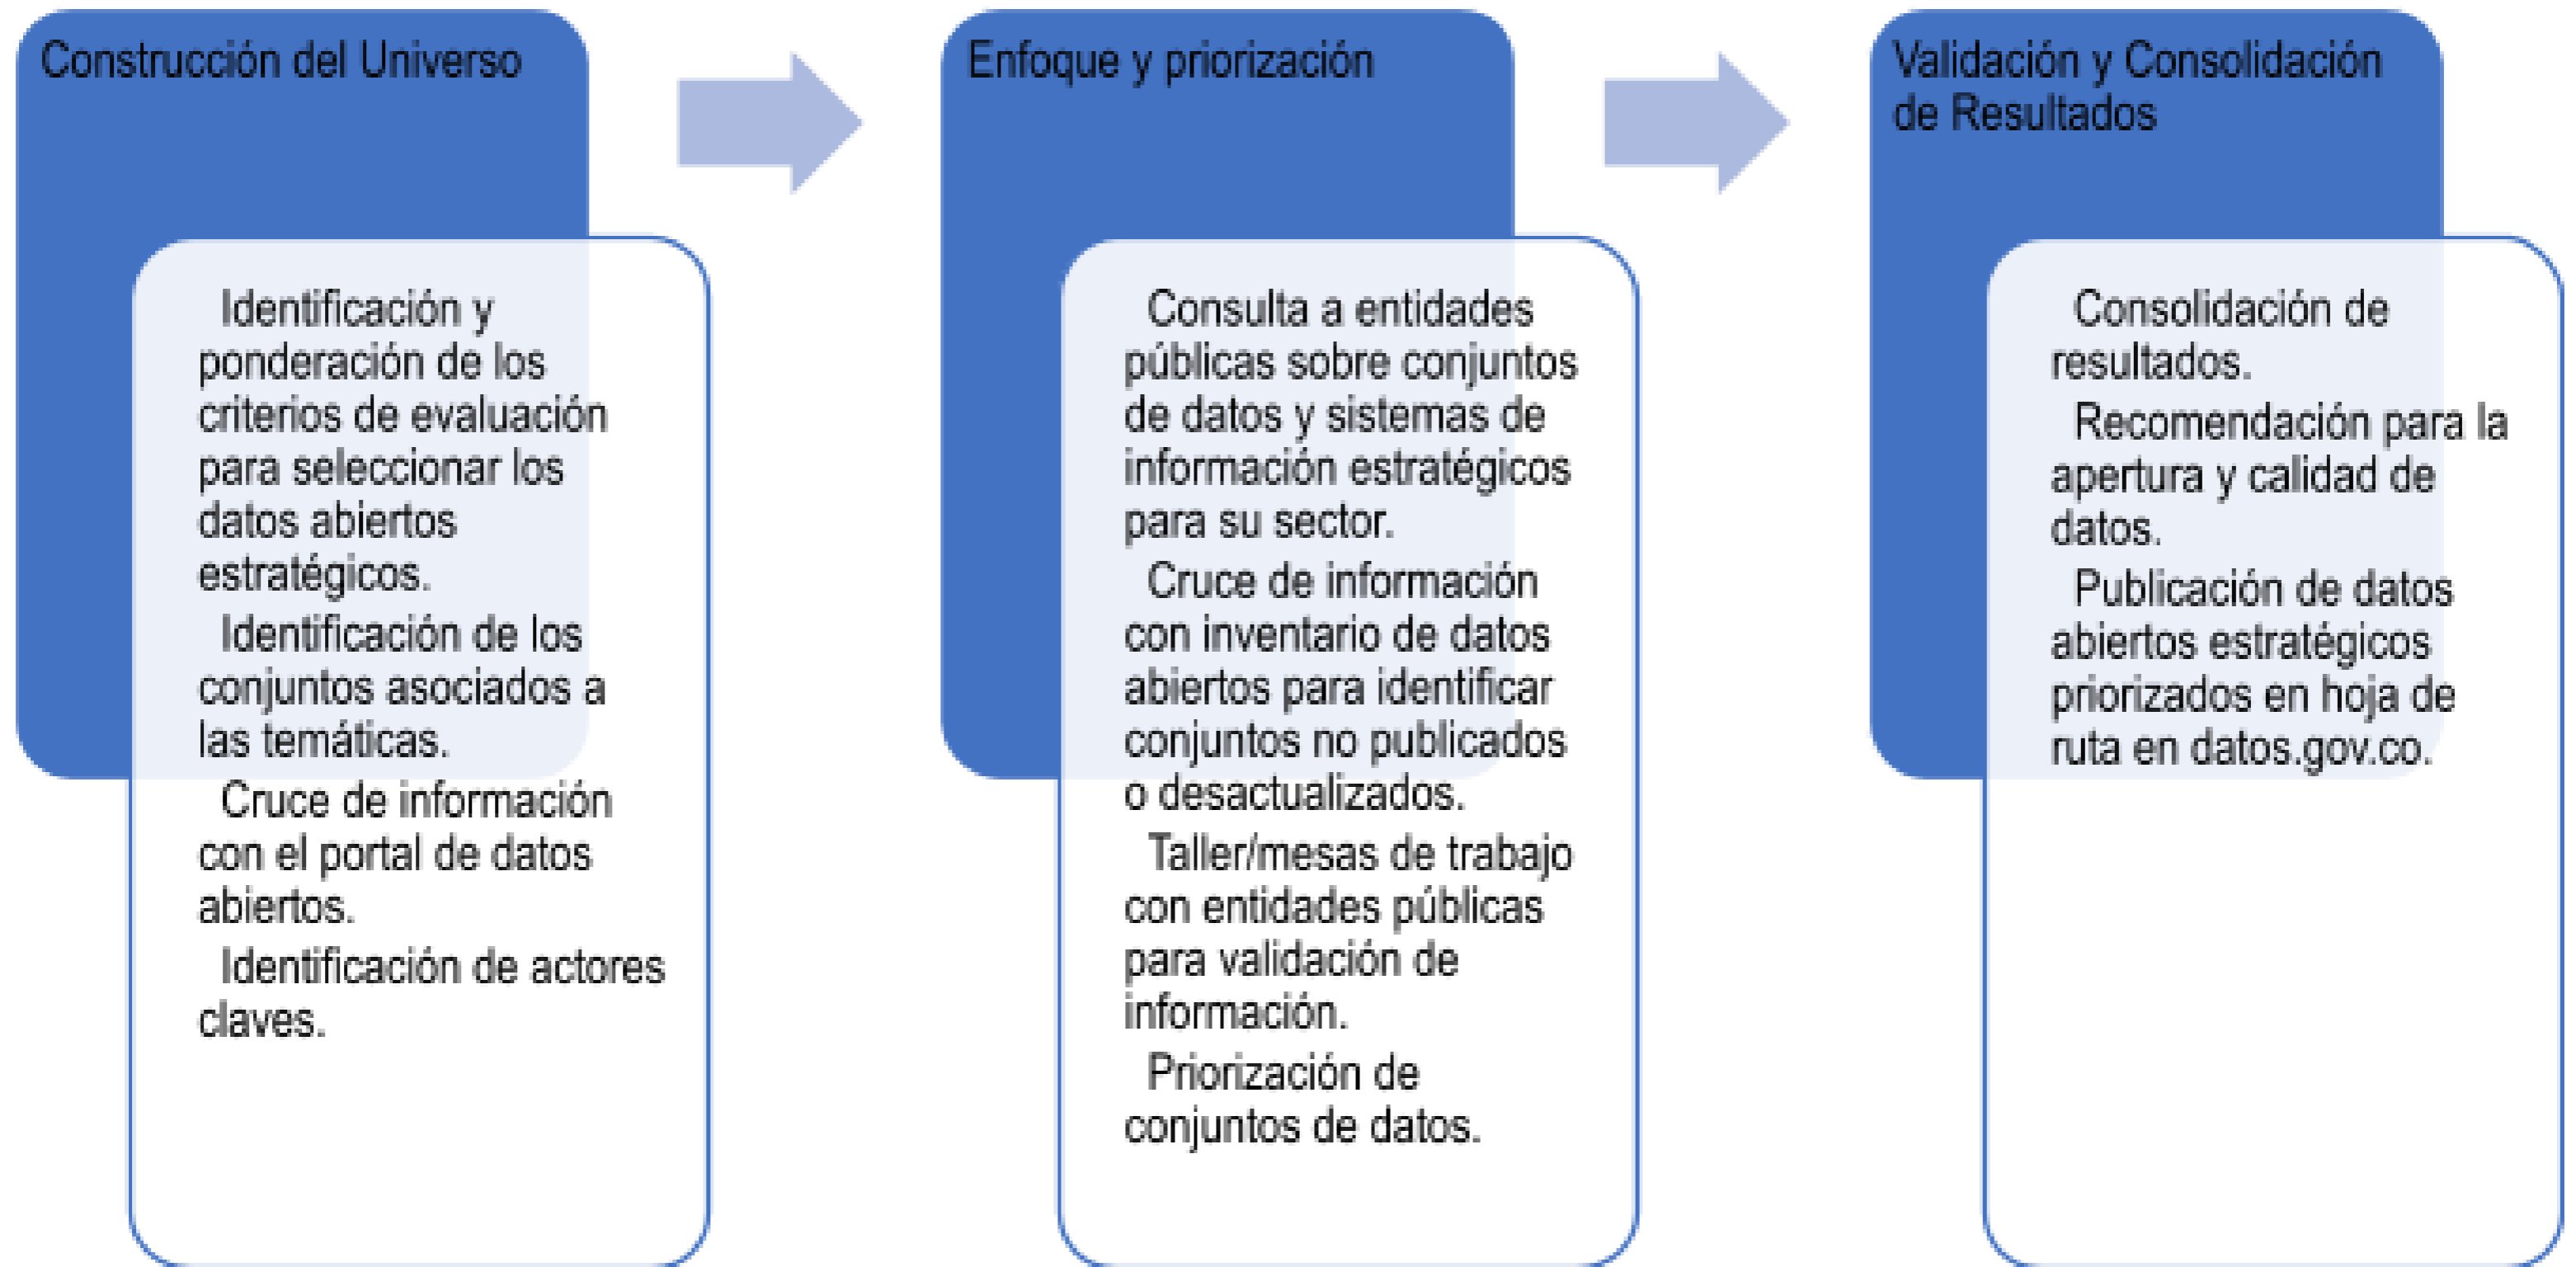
Construcción del Universo

Identificación y ponderación de los criterios de evaluación para seleccionar los datos abiertos estratégicos.

Identificación de los conjuntos asociados a las temáticas.

Cruce de información con el portal de datos abiertos.

Identificación de actores claves.

Enfoque y priorización

Consulta a entidades públicas sobre conjuntos de datos y sistemas de información estratégicos para su sector.

Cruce de información con inventario de datos abiertos para identificar conjuntos no publicados o desactualizados.

Taller/mesas de trabajo con entidades públicas para validación de información.

Priorización de conjuntos de datos.

Validación y Consolidación de Resultados

Consolidación de resultados.

Recomendación para la apertura y calidad de datos.

Publicación de datos abiertos estratégicos priorizados en hoja de ruta en datos.gov.co.